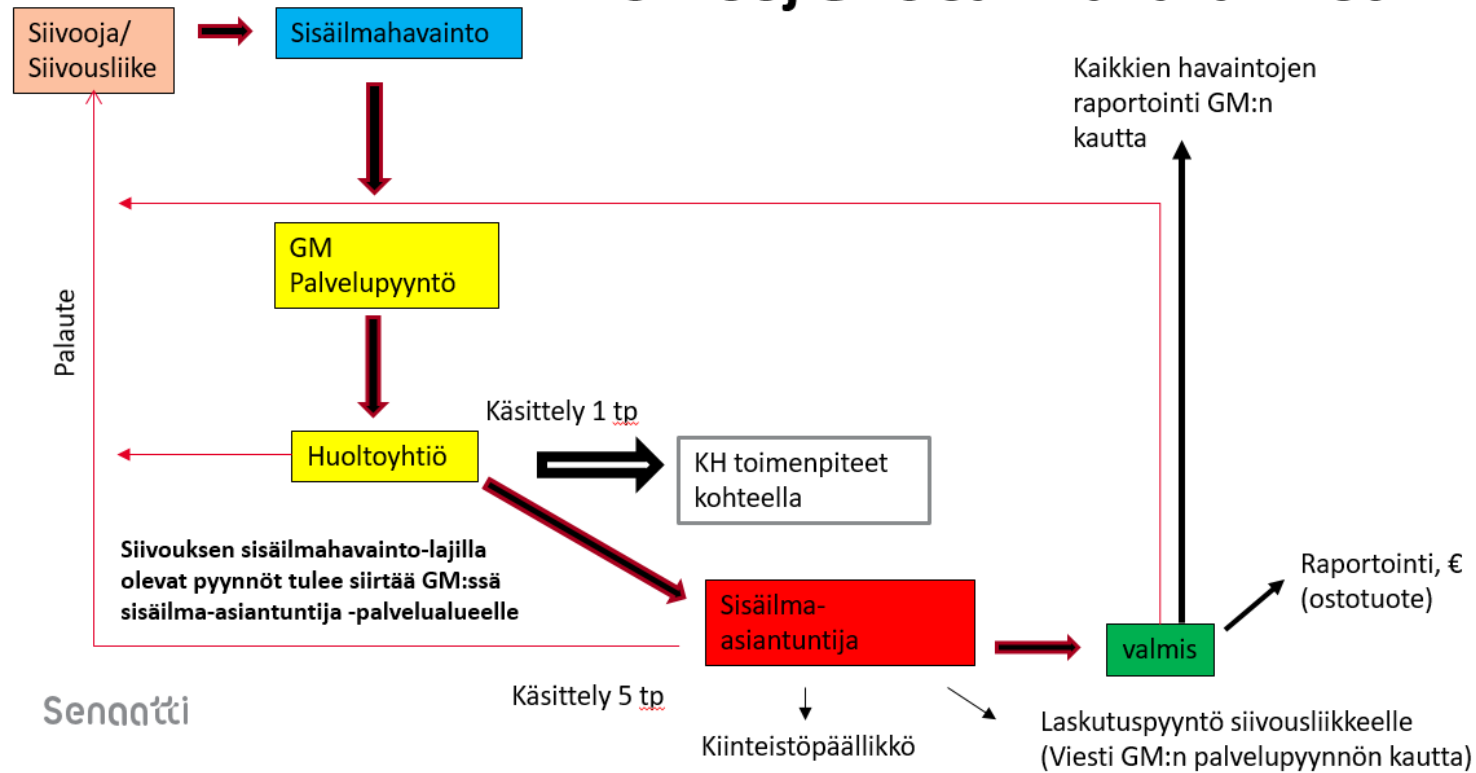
Siivooja/
Siivousliike

Sisäilmahavainto

Kaikkien havaintojen raportointi GM:n kautta

GM
Palvelupyyntö

Palaute

Käsittely 1 tp

Huoltoyhtiö

KH toimenpiteet kohteella

Siivouksen sisäilmahavainto-lajilla olevat pyynnöt tulee siirtää GM:ssä sisäilma-asiantuntija -palvelualueelle

Sisäilma-asiantuntija

valmis

Raportointi, €
(ostotuote)

Senaatti

Käsittely 5 tp

Kiinteistöpäällikkö

Laskutuspyyntö siivousliikkeelle
(Viesti GM:n palvelupyynnön kautta)